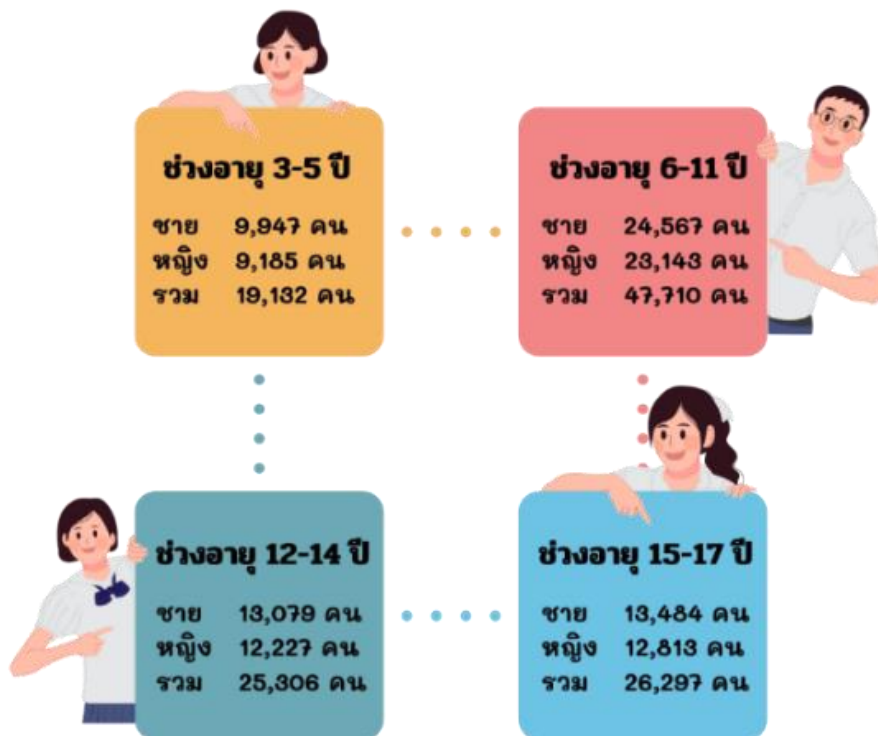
ช่วงอายุ 3-5 ปี
ชาย 9,947 คน
หญิง 9,185 คน
รวม 19,132 คน

ช่วงอายุ 6-11 ปี
ชาย 24,567 คน
หญิง 23,143 คน
รวม 47,710 คน

ช่วงอายุ 12-14 ปี
ชาย 13,079 คน
หญิง 12,227 คน
รวม 25,306 คน

ช่วงอายุ 15-17 ปี
ชาย 13,484 คน
หญิง 12,813 คน
รวม 26,297 คน